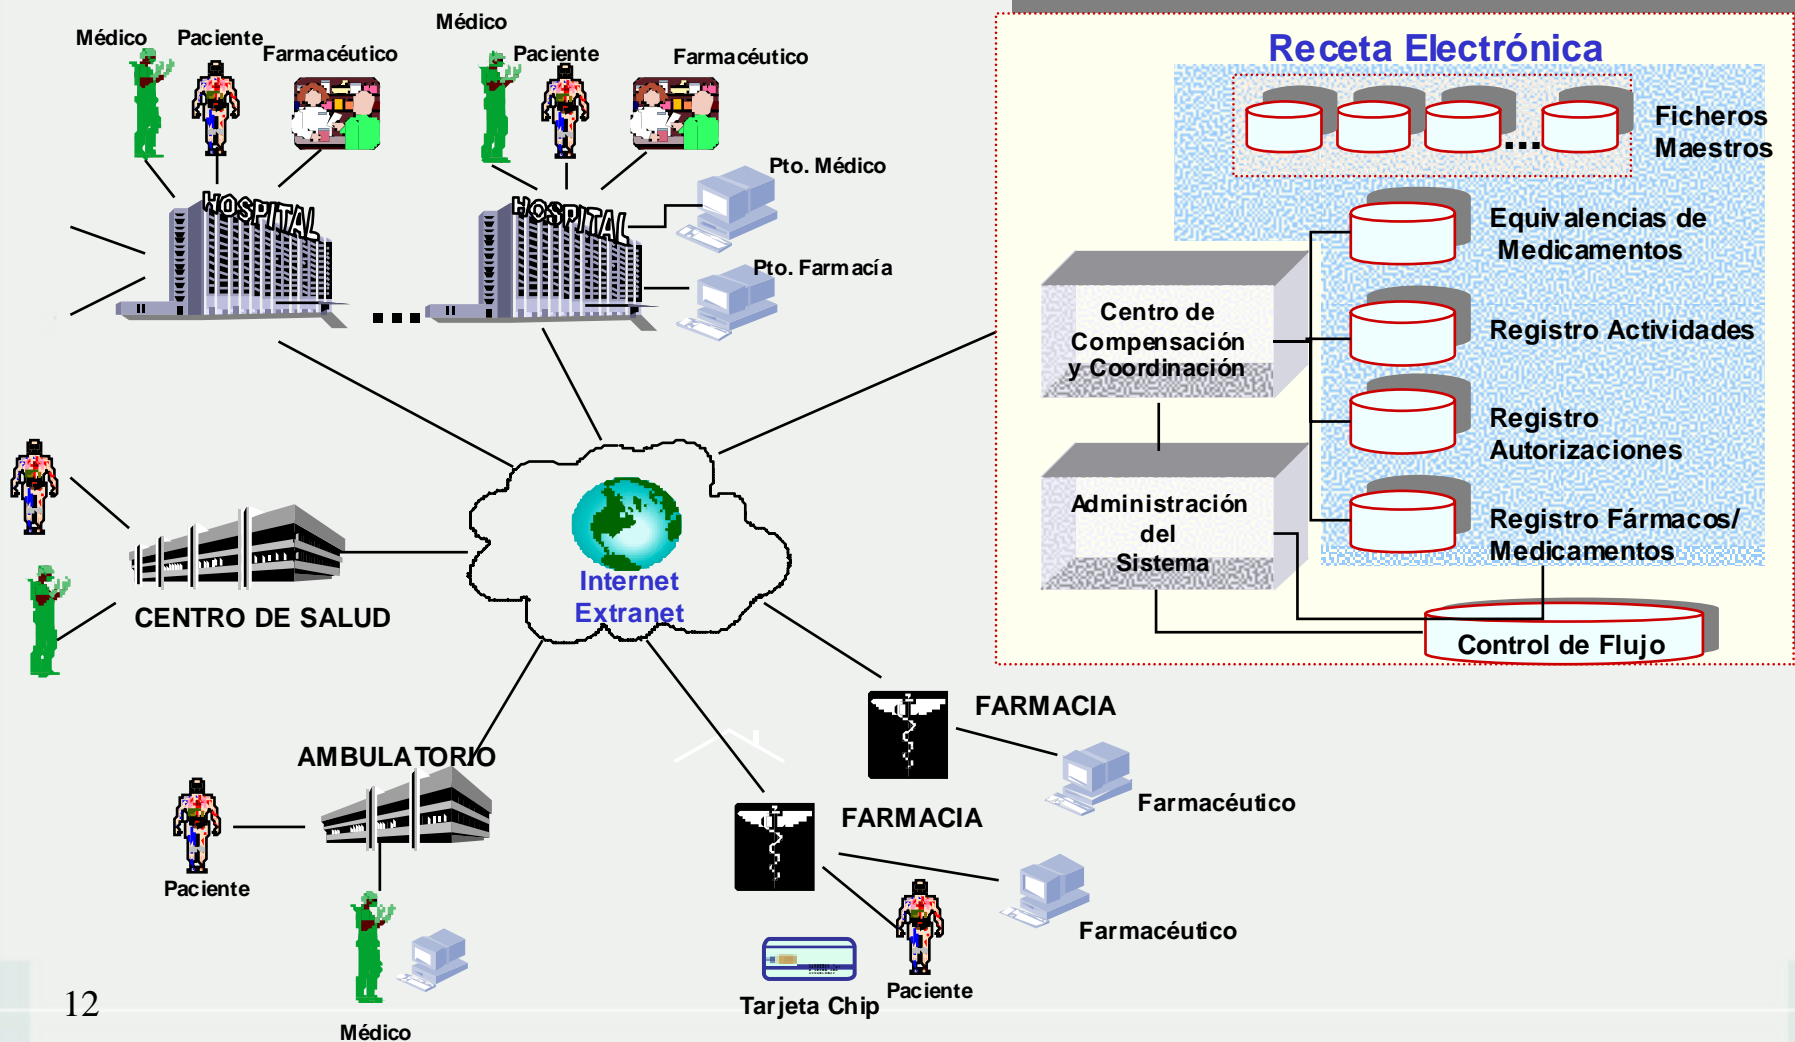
Médico
Paciente
Farmacéutico
HOSPITAL
Médico
Paciente
Farmacéutico
HOSPITAL
Pto. Médico
Pto. Farmacía
...
Receta Electrónica
Ficheros Maestros
...
Equivalencias de Medicamentos
Registro Actividades
Registro Autorizaciones
Registro Fármacos/ Medicamentos
Centro de Compensación y Coordinación
Administración del Sistema
Control de Flujo
Internet
Extranet
CENTRO DE SALUD
FARMACIA
Farmacéutico
AMBULATORIO
FARMACIA
Paciente
Farmacéutico
Tarjeta Chip
Paciente
Médico
12